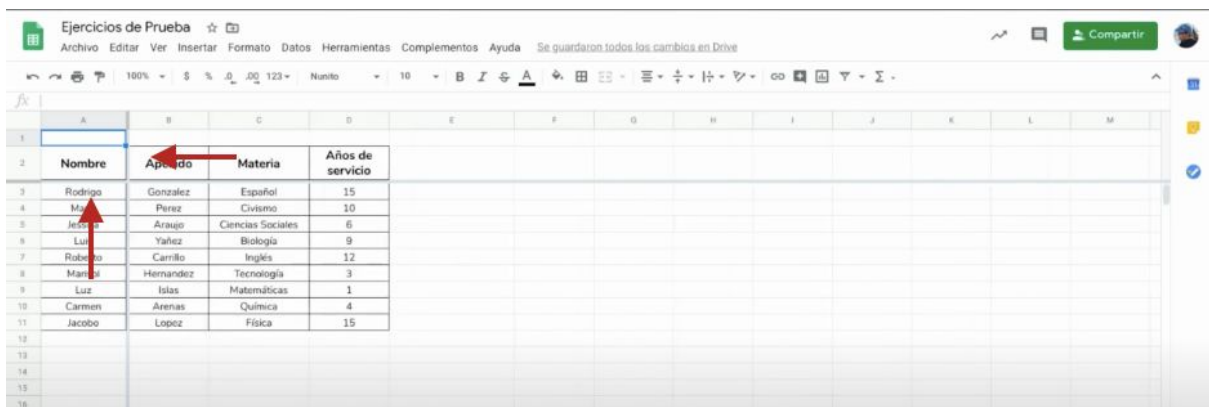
Ejercicios de Prueba

Archivo Editar Ver Insertar Formato Datos Herramientas Complementos Ayuda Se guardaron todos los cambios en Drive

Compartir

100% $ % .0 .00 123 Nunito 10 B I S A

fx

| | A | B | C | D | E | F | G | H | I | J | K | L | M |
|---|---|---|---|---|---|---|---|---|---|---|---|---|---|
| 1 | | | | | | | | | | | | | |
| 2 | Nombre | Ape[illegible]do | Materia | Años de servicio | | | | | | | | | |
| 3 | Rodrigo | Gonzalez | Español | 15 | | | | | | | | | |
| 4 | Ma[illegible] | Perez | Civismo | 10 | | | | | | | | | |
| 5 | Jess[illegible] | Araujo | Ciencias Sociales | 6 | | | | | | | | | |
| 6 | Lu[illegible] | Yañez | Biología | 9 | | | | | | | | | |
| 7 | Robe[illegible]o | Carrillo | Inglés | 12 | | | | | | | | | |
| 8 | Mar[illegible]l | Hernandez | Tecnología | 3 | | | | | | | | | |
| 9 | Luz | Islas | Matemáticas | 1 | | | | | | | | | |
| 10 | Carmen | Arenas | Química | 4 | | | | | | | | | |
| 11 | Jacobo | Lopez | Física | 15 | | | | | | | | | |
| 12 | | | | | | | | | | | | | |
| 13 | | | | | | | | | | | | | |
| 14 | | | | | | | | | | | | | |
| 15 | | | | | | | | | | | | | |
| 16 | | | | | | | | | | | | | |